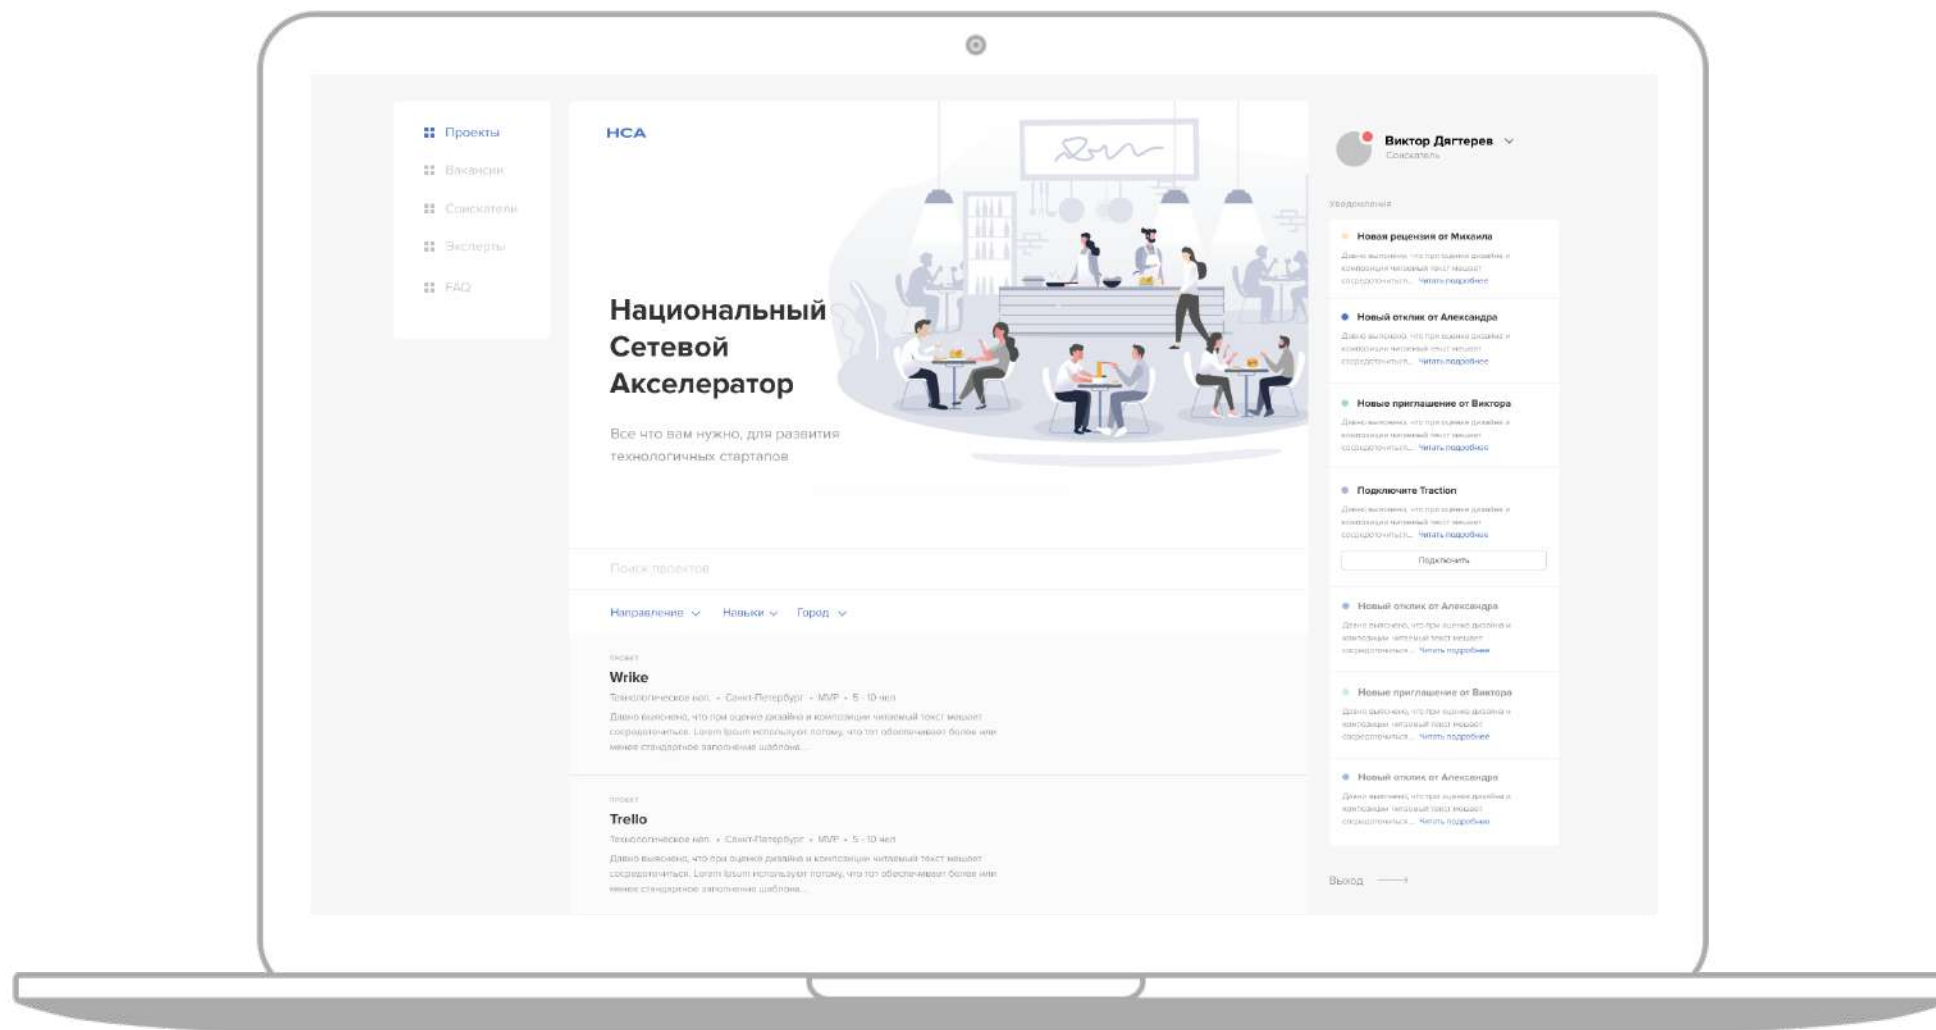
Проекты
Вакансии
Соискатели
Эксперты
FAQ

НСА

Национальный Сетевой Акселератор

Все что вам нужно, для развития технологичных стартапов

Поиск проектов

Направление Навыки Город

Проект
Wrike
Технологическое нап. • Санкт-Петербург • MVP • 5 - 10 чел
Давно выяснено, что при оценке дизайна и композиции читаемый текст мешает сосредоточиться. Lorem Ipsum используют потому, что тот обеспечивает более или менее стандартное заполнение шаблона...

Проект
Trello
Технологическое нап. • Санкт-Петербург • MVP • 5 - 10 чел
Давно выяснено, что при оценке дизайна и композиции читаемый текст мешает сосредоточиться. Lorem Ipsum используют потому, что тот обеспечивает более или менее стандартное заполнение шаблона...

Виктор Дягтерев
Соискатель

Уведомления

Новая рецензия от Михаила
Давно выяснено, что при оценке дизайна и композиции читаемый текст мешает сосредоточиться... Читать подробнее

Новый отклик от Александра
Давно выяснено, что при оценке дизайна и композиции читаемый текст мешает сосредоточиться... Читать подробнее

Новые приглашение от Виктора
Давно выяснено, что при оценке дизайна и композиции читаемый текст мешает сосредоточиться... Читать подробнее

Подключите Traction
Давно выяснено, что при оценке дизайна и композиции читаемый текст мешает сосредоточиться... Читать подробнее
Подключить

Новый отклик от Александра
Давно выяснено, что при оценке дизайна и композиции читаемый текст мешает сосредоточиться... Читать подробнее

Новые приглашение от Виктора
Давно выяснено, что при оценке дизайна и композиции читаемый текст мешает сосредоточиться... Читать подробнее

Новый отклик от Александра
Давно выяснено, что при оценке дизайна и композиции читаемый текст мешает сосредоточиться... Читать подробнее

Выход